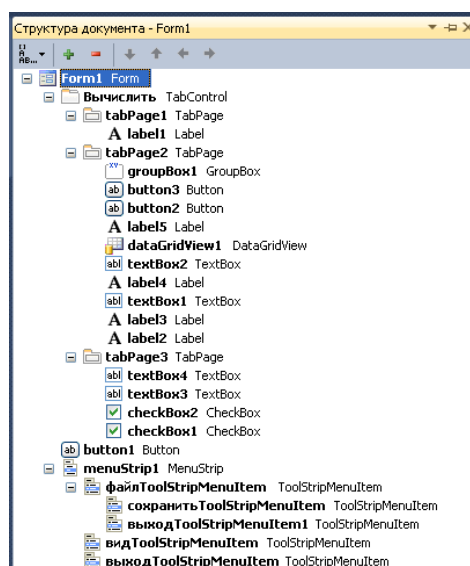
Структура документа - Form1

Form1 Form
Вычислить TabControl
tabPage1 TabPage
label1 Label
tabPage2 TabPage
groupBox1 GroupBox
button3 Button
button2 Button
label5 Label
dataGridView1 DataGridView
textBox2 TextBox
label4 Label
textBox1 TextBox
label3 Label
label2 Label
tabPage3 TabPage
textBox4 TextBox
textBox3 TextBox
checkBox2 CheckBox
checkBox1 CheckBox
button1 Button
menuStrip1 MenuStrip
файлToolStripMenuItem ToolStripMenuItem
сохранитьToolStripMenuItem ToolStripMenuItem
выходToolStripMenuItem1 ToolStripMenuItem
видToolStripMenuItem ToolStripMenuItem
выходToolStripMenuItem ToolStripMenuItem